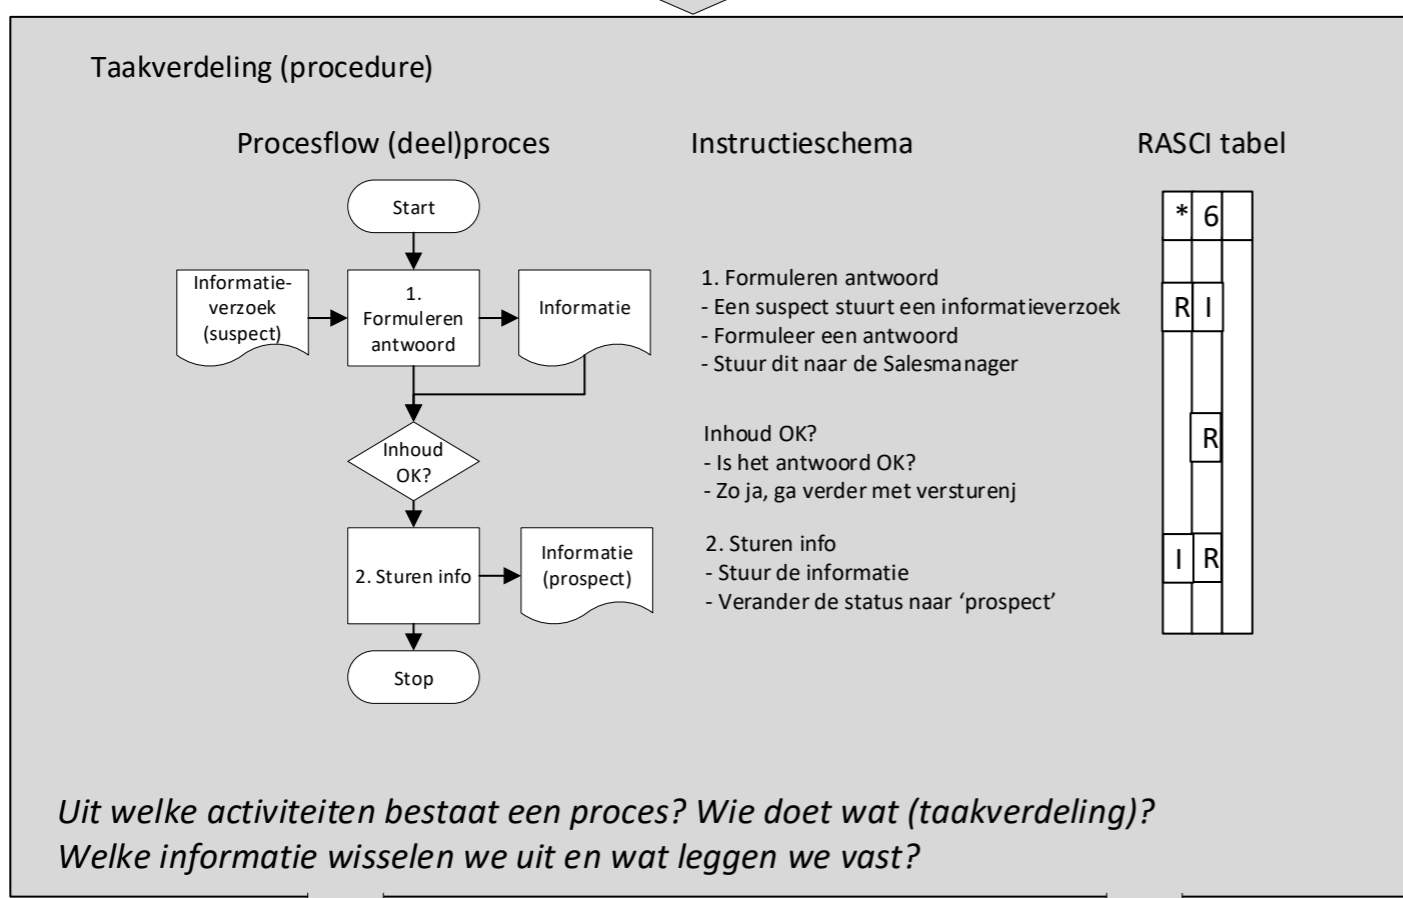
Taakverdeling (procedure)

Procesflow (deel)proces

Instructieschema

RASCI tabel

Start

Informatie-verzoek (suspect)

1. Formuleren antwoord

Informatie

Inhoud OK?

2. Sturen info

Informatie (prospect)

Stop

1. Formuleren antwoord
- Een suspect stuurt een informatieverzoek
- Formuleer een antwoord
- Stuur dit naar de Salesmanager

Inhoud OK?
- Is het antwoord OK?
- Zo ja, ga verder met versturenj

2. Sturen info
- Stuur de informatie
- Verander de status naar ‘prospect’

| * | 6 |  |
|---|---|---|
| R | I |  |
|  | R |  |
| I | R |  |

Uit welke activiteiten bestaat een proces? Wie doet wat (taakverdeling)? Welke informatie wisselen we uit en wat leggen we vast?